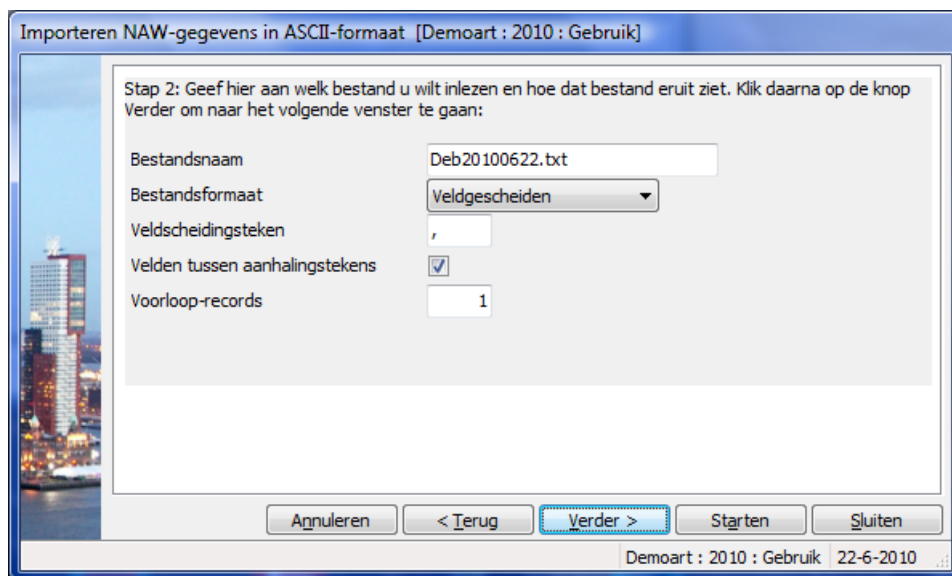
Importeren NAW-gegevens in ASCII-formaat [Demoart : 2010 : Gebruik]

Stap 2: Geef hier aan welk bestand u wilt inlezen en hoe dat bestand eruit ziet. Klik daarna op de knop Verder om naar het volgende venster te gaan:

Bestandsnaam Deb20100622.txt

Bestandsformaat Veldgescheiden

Veldscheidingsteken ,

Velden tussen aanhalingstekens

Voorloop-records 1

Annuleren < Terug Verder > Starten Sluiten

Demoart : 2010 : Gebruik 22-6-2010